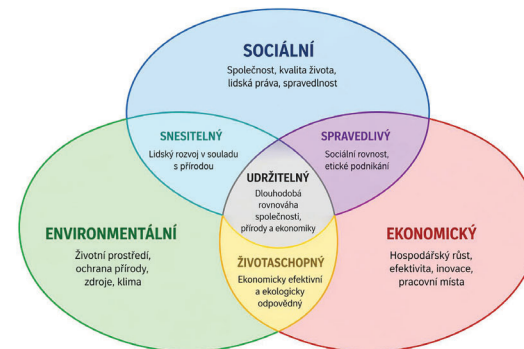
SOCIÁLNÍ
Společnost, kvalita života, lidská práva, spravedlnost

SNESITELNÝ
Lidský rozvoj v souladu s přírodou

SPRAVEDLIVÝ
Sociální rovnost, etické podnikání

UDRŽITELNÝ
Dlouhodobá rovnováha společnosti, přírody a ekonomiky

ENVIRONMENTÁLNÍ
Životní prostředí, ochrana přírody, zdroje, klima

ŽIVOTASCHOPNÝ
Ekonomicky efektivní a ekologicky odpovědný

EKONOMICKÝ
Hospodářský růst, efektivita, inovace, pracovní místa